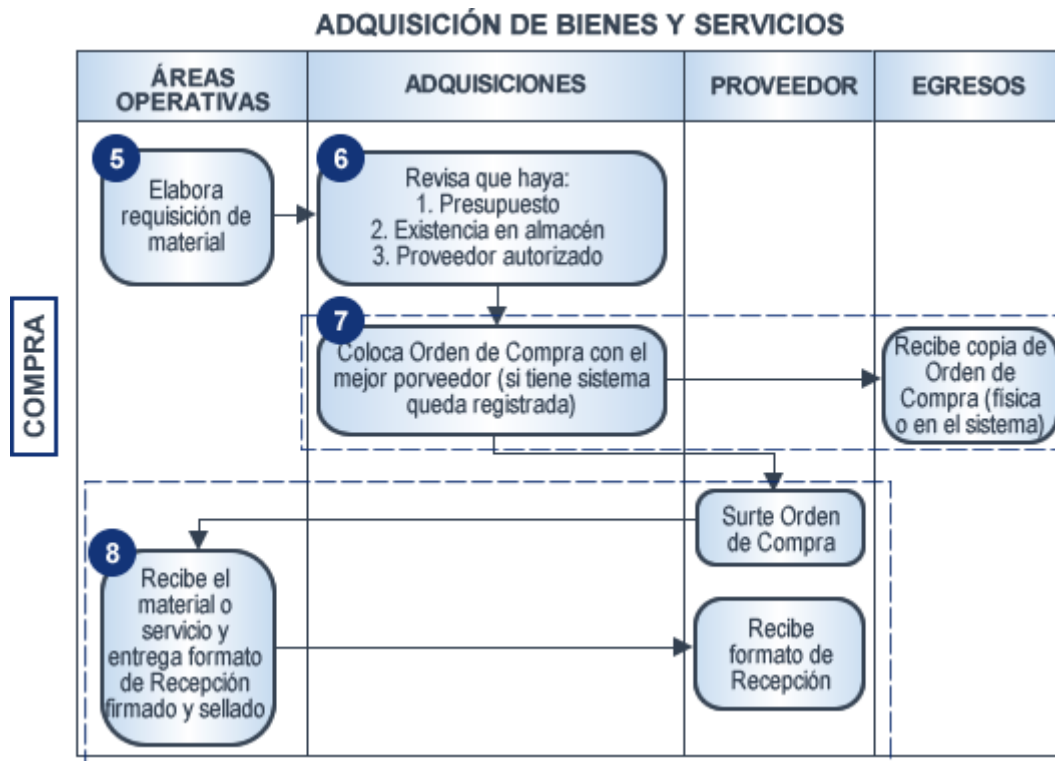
ADQUISICIÓN DE BIENES Y SERVICIOS

| ÁREAS OPERATIVAS | ADQUISICIONES | PROVEEDOR | EGRESOS |
|---|---|---|---|
| 5 Elabora requisición de material | 6 Revisa que haya: 1. Presupuesto 2. Existencia en almacén 3. Proveedor autorizado | | |
| | 7 Coloca Orden de Compra con el mejor porveedor (si tiene sistema queda registrada) | | Recibe copia de Orden de Compra (física o en el sistema) |
| | | Surte Orden de Compra | |
| 8 Recibe el material o servicio y entrega formato de Recepción firmado y sellado | | Recibe formato de Recepción | |

COMPRA